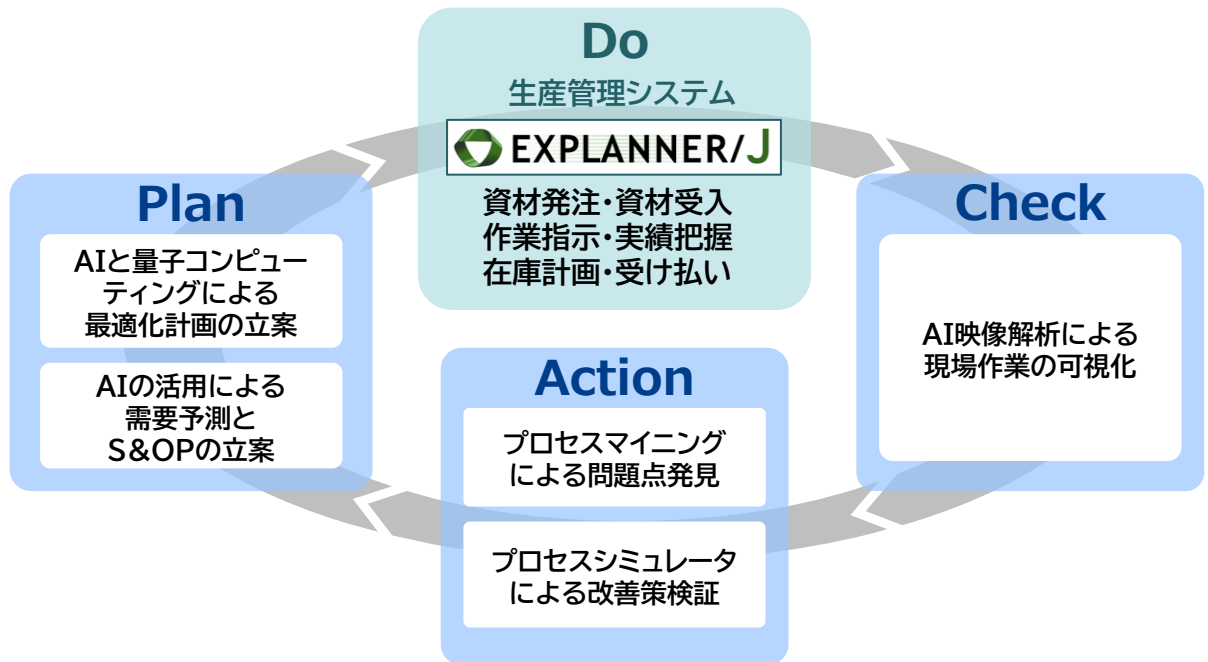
Do
生産管理システム
EXPLANNER/J
資材発注・資材受入
作業指示・実績把握
在庫計画・受け払い

Plan
AIと量子コンピューティングによる最適化計画の立案

AIの活用による需要予測とS&OPの立案

Check
AI映像解析による現場作業の可視化

Action
プロセスマイニングによる問題点発見

プロセスシミュレータによる改善策検証